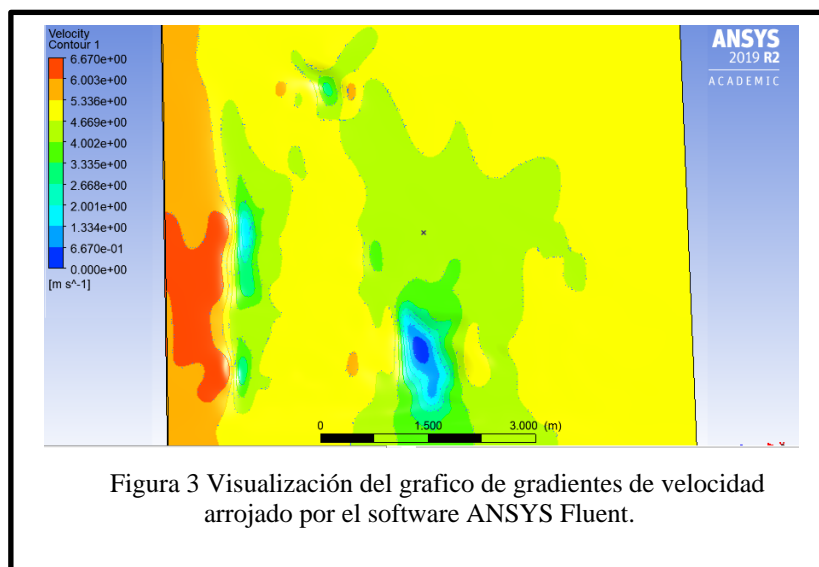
Velocity
Contour 1

6.670e+00
6.003e+00
5.336e+00
4.669e+00
4.002e+00
3.335e+00
2.668e+00
2.001e+00
1.334e+00
6.670e-01
0.000e+00
[m s^-1]

ANSYS
2019 R2
ACADEMIC

0
1.500
3.000 (m)

Figura 3 Visualización del grafico de gradientes de velocidad arrojado por el software ANSYS Fluent.